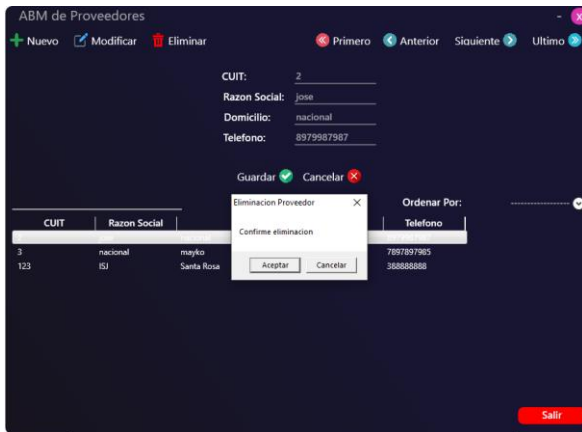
ABM de Proveedores

- x

Nuevo Modificar Eliminar

Primero Anterior Siguiente Ultimo

CUIT: 2

Razon Social: jose

Domicilio: nacional

Telefono: 8979987987

Guardar Cancelar

Ordenar Por:

Eliminacion Proveedor

Confirme eliminacion

Aceptar Cancelar

| CUIT | Razon Social | | | Telefono |
|---|---|---|---|---|
| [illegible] | | | | |
| 3 | nacional | mayko | | 7897897985 |
| 123 | ISJ | Santa Rosa | | 388888888 |

Salir